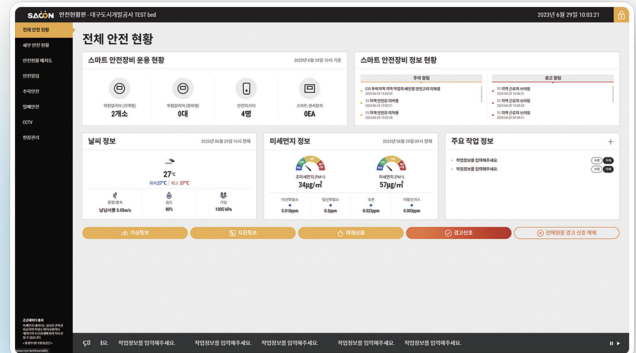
SAEON 안전현황판 - 대구도시계발공사 TEST bed

2023년 6월 29일 10:03:21

전체 안전 현황
세부 안전 현황
안전현황 배치도
안전점검
주의안전
밀폐안전
CCTV
현장관리

전체 안전 현황

스마트 안전장비 운용 현황

2023년 6월 29일 10시 기준

작업감지기(가까운)
2개소

위험감지기(밀폐형)
0대

안전지킴이
4명

스마트 센서장치
0EA

스마트 안전장비 정보 현황

주의 알림

경고 알림

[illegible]

날씨 정보

2023년 06월 29일 10시 현재

27℃

최저 23℃ / 최고 27℃

풍향/풍속
남남서풍 3.05m/s

습도
85%

기압
1000 hPa

미세먼지 정보

2023년 06월 29일 09시 현재

초미세먼지(PM2.5)
34µg/m³

미세먼지(PM10)
57µg/m³

이산화질소
0.013ppm

일산화탄소
0.3ppm

오존
0.023ppm

아황산가스
0.003ppm

주요 작업 정보

+

작업정보를 입력해주세요
작업정보를 입력해주세요

기상특보
지진특보
화재상황
경고신호
전체현장 경고 신호 해제

작업정보를 입력해주세요. 작업정보를 입력해주세요. 작업정보를 입력해주세요. 작업정보를 입력해주세요. 작업정보를 입력해주세요. 작업정보를 입력해주세요.